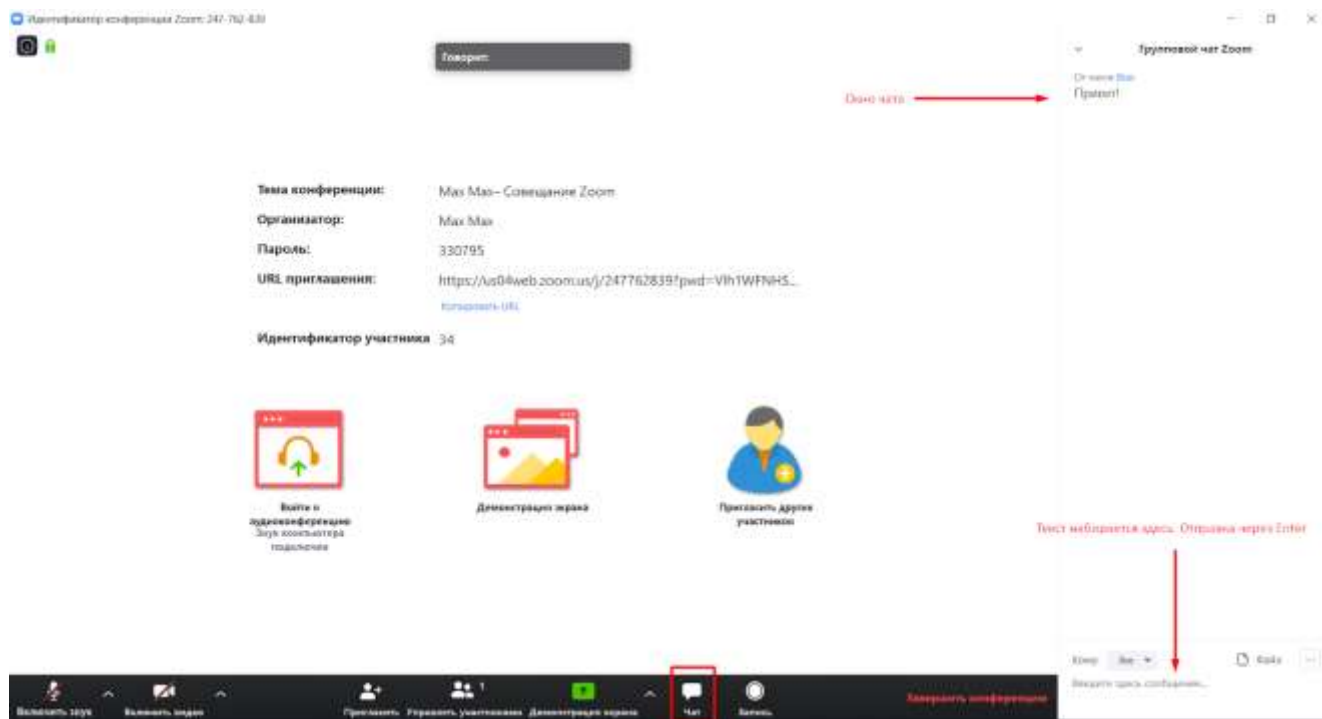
Идентификатор конференции Zoom: 247-762-839

Говорит:

Групповой чат Zoom

От меня Все:
Привет!

Окно чата

Тема конференции: Max Max- Совещание Zoom

Организатор: Max Max

Пароль: 330795

URL приглашения: https://us04web.zoom.us/j/247762839?pwd=Vlh1WFNHS...

Копировать URL

Идентификатор участника 34

Войти в аудиоконференцию
Звук компьютера подключен

Демонстрация экрана

Пригласить других участников

Текст набирается здесь. Отправка через Enter

Кому: Все

Файл

Введите здесь сообщение...

Включить звук

Включить видео

Пригласить

Управлять участниками 1

Демонстрация экрана

Чат

Запись

Завершить конференцию